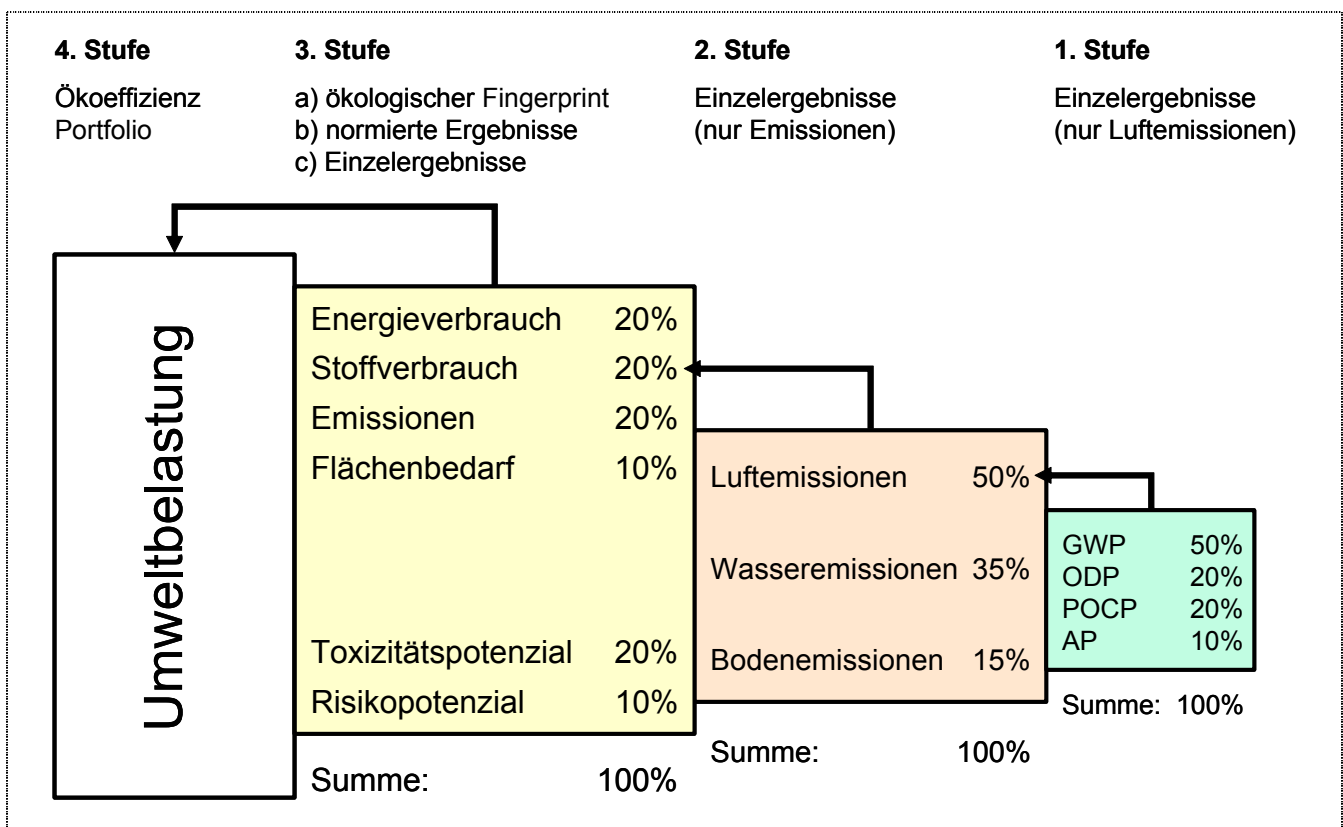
4. Stufe

Ökoeffizienz Portfolio

3. Stufe

a) ökologischer Fingerprint
b) normierte Ergebnisse
c) Einzelergebnisse

2. Stufe

Einzelergebnisse (nur Emissionen)

1. Stufe

Einzelergebnisse (nur Luftemissionen)

Umweltbelastung

| | |
|---|---|
| Energieverbrauch | 20% |
| Stoffverbrauch | 20% |
| Emissionen | 20% |
| Flächenbedarf | 10% |
| Toxizitätspotenzial | 20% |
| Risikopotenzial | 10% |
| Summe: | 100% |

| | |
|---|---|
| Luftemissionen | 50% |
| Wasseremissionen | 35% |
| Bodenemissionen | 15% |
| Summe: | 100% |

| | |
|---|---|
| GWP | 50% |
| ODP | 20% |
| POCP | 20% |
| AP | 10% |
| Summe: | 100% |